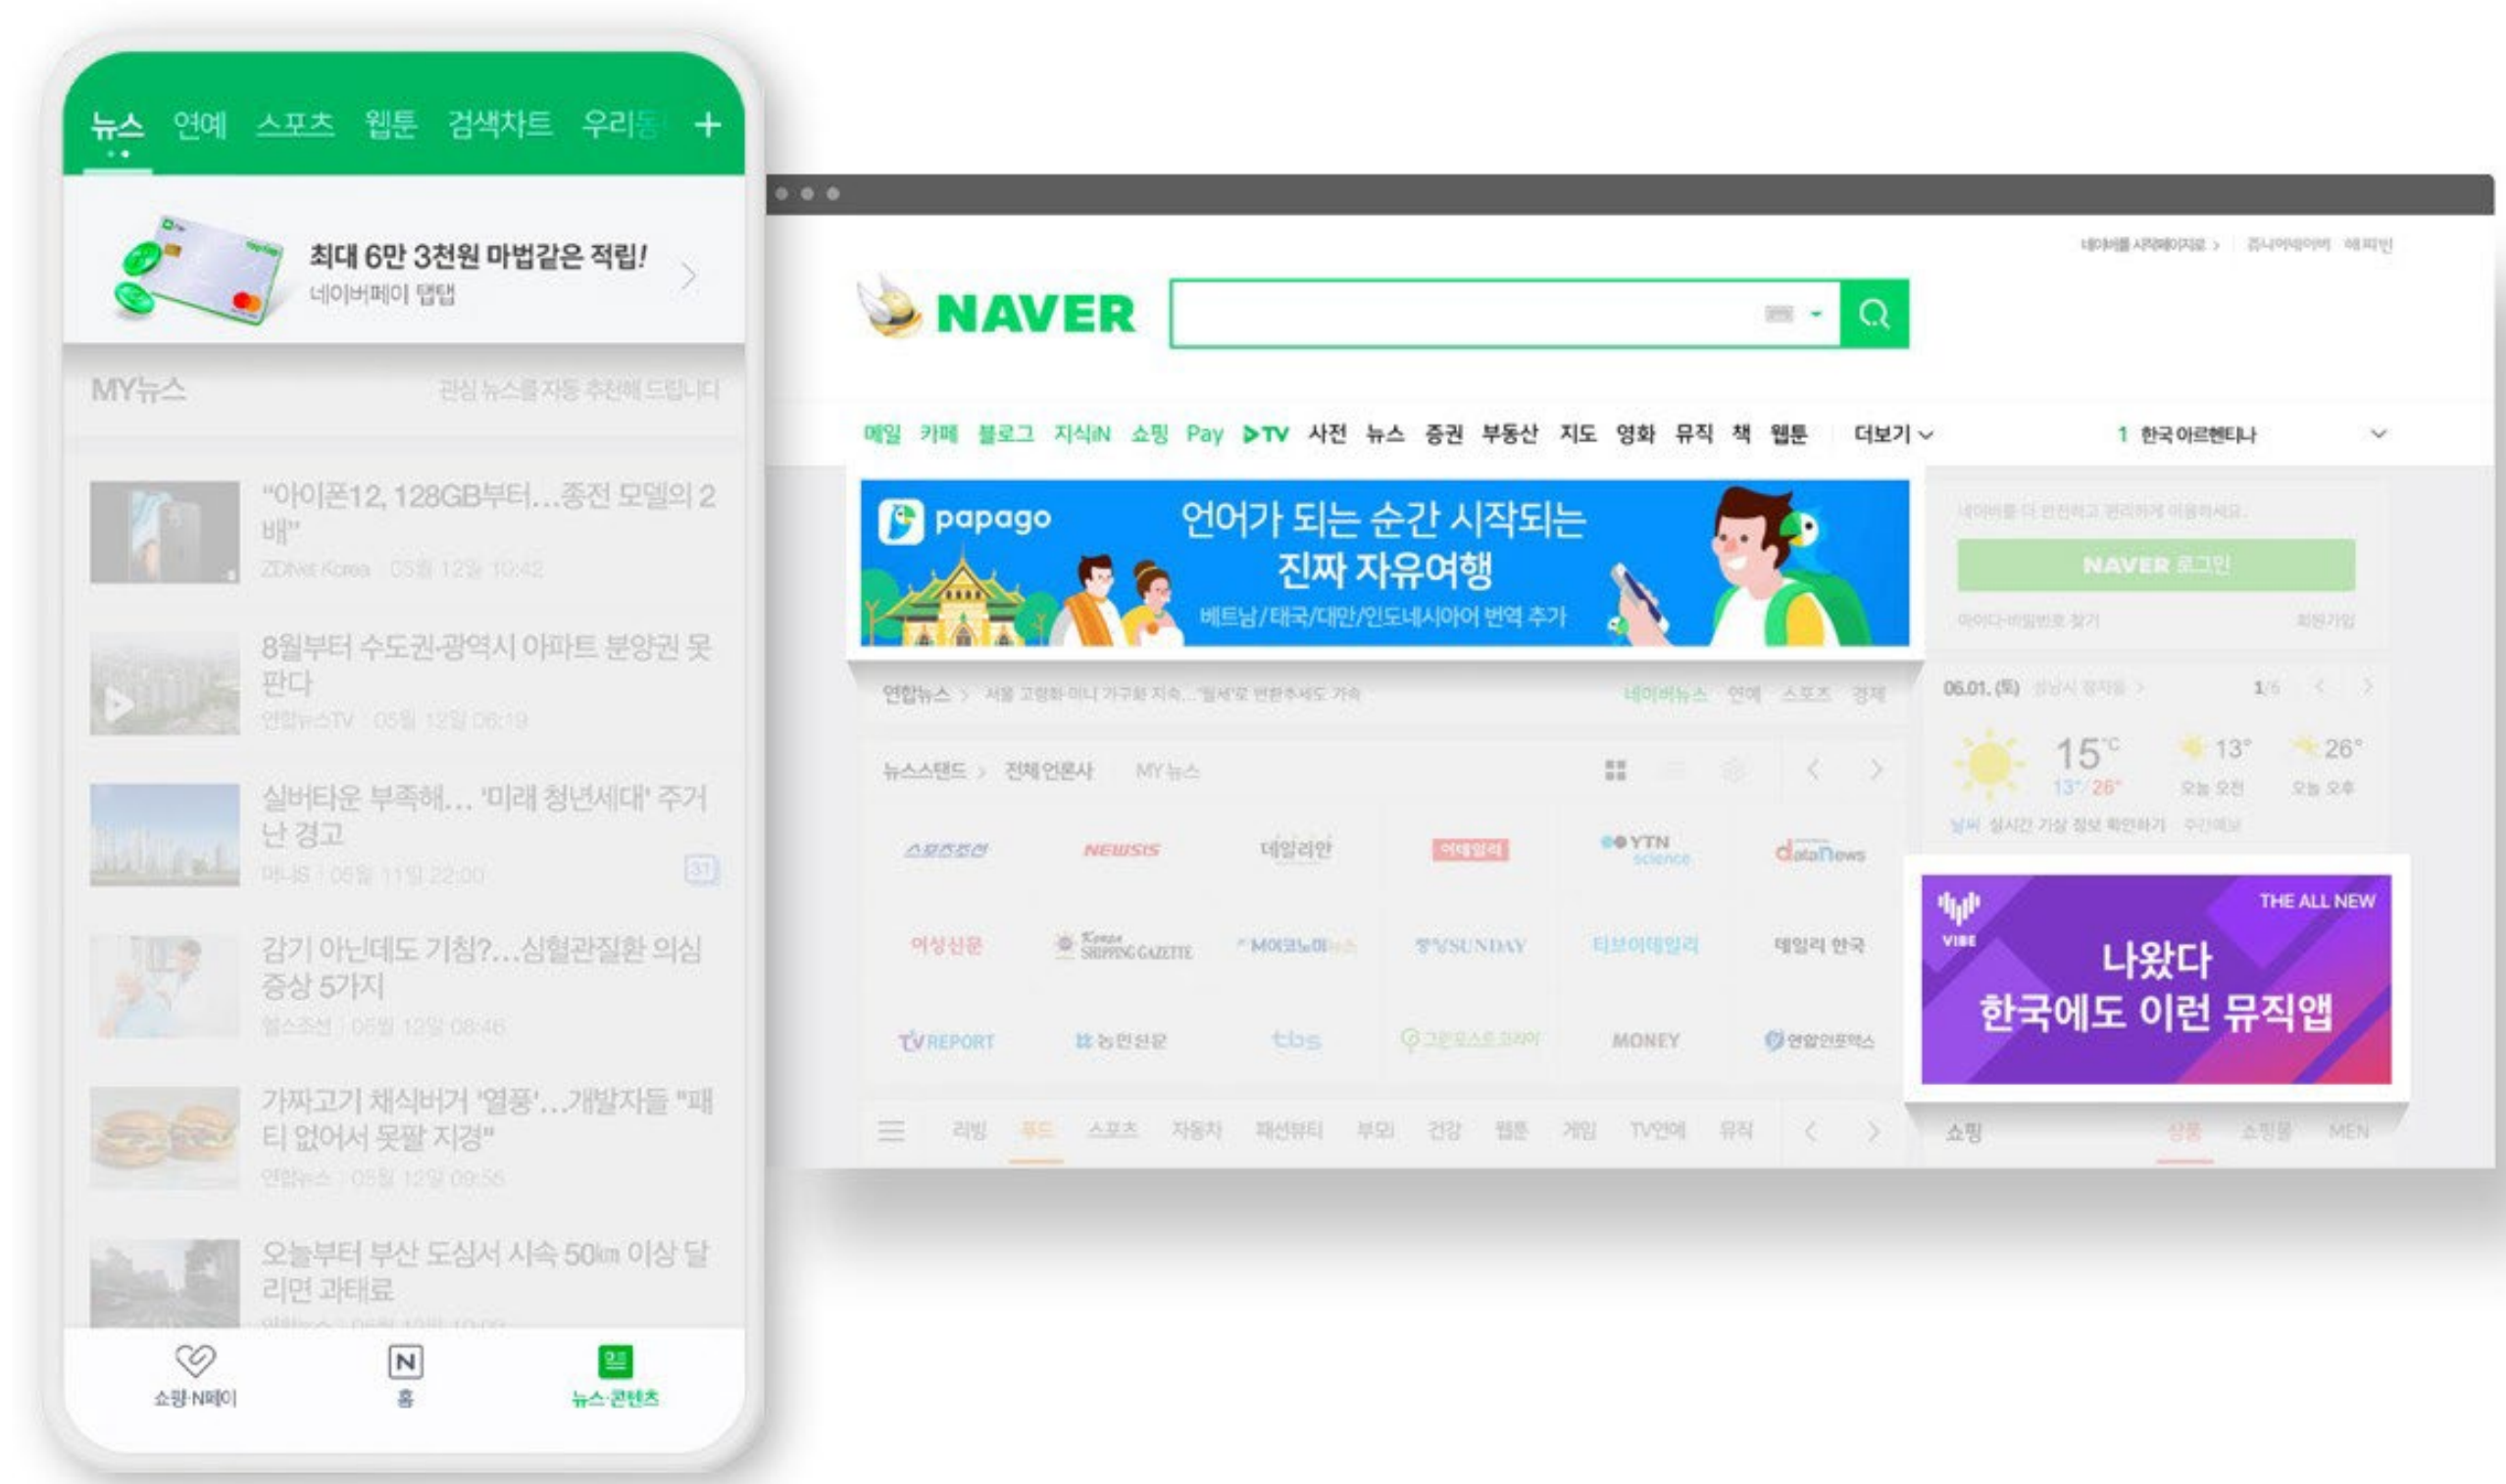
뉴스 연예 스포츠 웹툰 검색차트 우리동 +

최대 6만 3천원 마법같은 적립!
네이버페이 탭탭

MY뉴스 관심 뉴스를 자동 추천해 드립니다

"아이폰12, 128GB부터…종전 모델의 2배"
ZDNet Korea 05월 12일 10:42

8월부터 수도권·광역시 아파트 분양권 못 판다
연합뉴스TV 05월 12일 06:19

실버타운 부족해… '미래 청년세대' 주거난 경고
머니S 05월 11일 22:00

감기 아닌데도 기침?…심혈관질환 의심 증상 5가지
헬스조선 05월 12일 08:46

가짜고기 채식버거 '열풍'…개발자들 "패티 없어서 못팔 지경"
연합뉴스 05월 12일 09:56

오늘부터 부산 도심서 시속 50㎞ 이상 달리면 과태료

쇼핑·N페이 홈 뉴스·콘텐츠

네이버를 시작페이지로 > 쥬니어네이버 해피빈

NAVER

메일 카페 블로그 지식iN 쇼핑 Pay ▶TV 사전 뉴스 증권 부동산 지도 영화 뮤직 책 웹툰 더보기

1 한국 아르헨티나

papago 언어가 되는 순간 시작되는 진짜 자유여행
베트남/태국/대만/인도네시아어 번역 추가

NAVER 로그인

아이디·비밀번호 찾기 회원가입

연합뉴스 > 네이버뉴스 연예 스포츠 경제

06.01. (토) 1/5

15°C 13° 26° 13° 오늘 오전 26° 오늘 오후

뉴스스탠드 > 전체 언론사 MY뉴스

스포츠조선 NEWSIS 데일리안 이데일리 YTN science dataNews
여성신문 SHIPPING GAZETTE 머니투데이 SUNDAY 티브이데일리 데일리 한국
TV REPORT 농민신문 tbs MONEY 연합인포맥스

THE ALL NEW
VIBE
나왔다
한국에도 이런 뮤직앱

리빙 푸드 스포츠 자동차 패션뷰티 부모 건강 웹툰 게임 TV연예 뮤직

쇼핑 상품 쇼핑몰 MEN